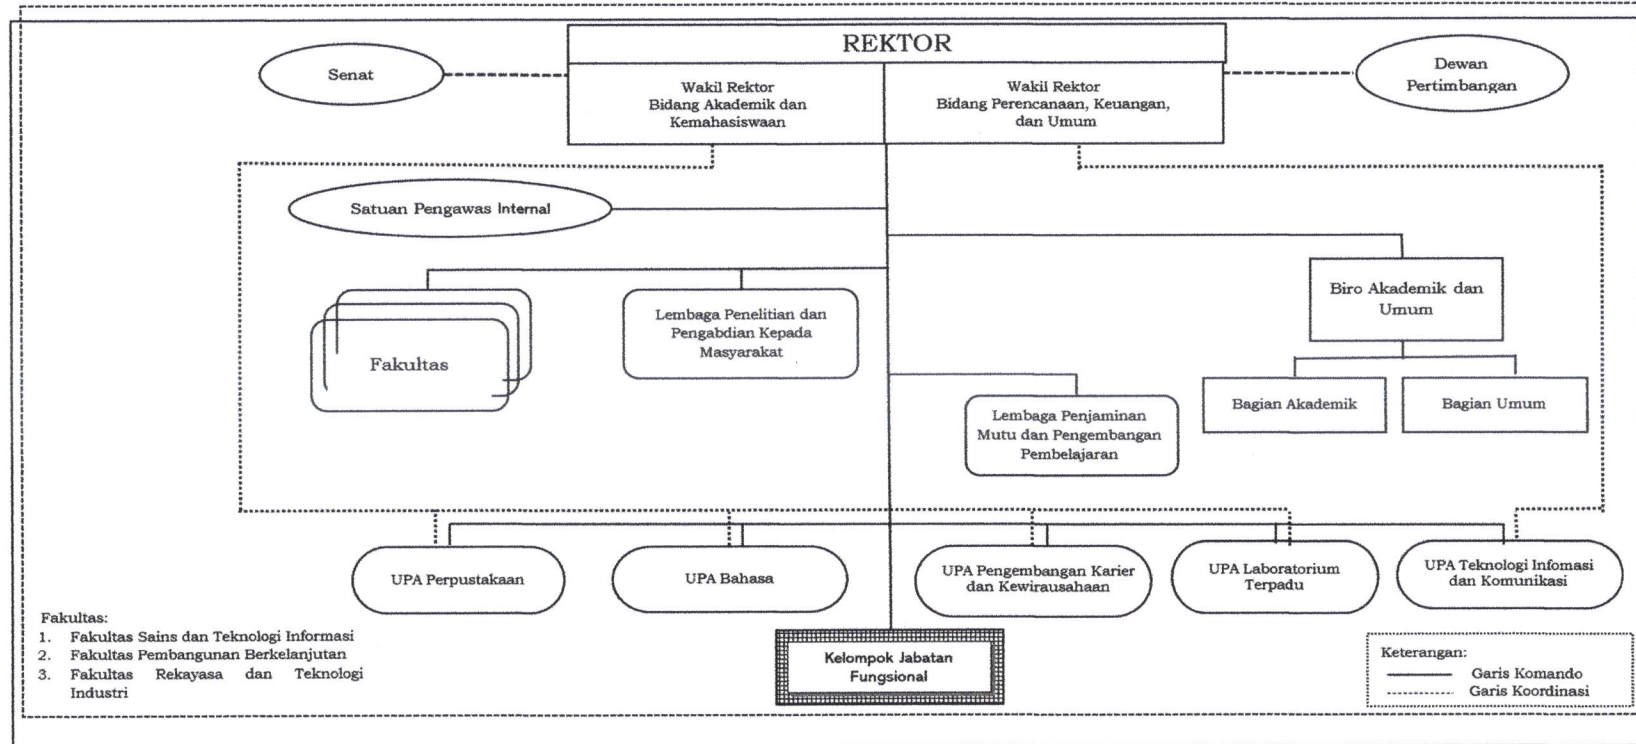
REKTOR

Senat

Wakil Rektor Bidang Akademik dan Kemahasiswaan

Wakil Rektor Bidang Perencanaan, Keuangan, dan Umum

Dewan Pertimbangan

Satuan Pengawas Internal

Fakultas

Lembaga Penelitian dan Pengabdian Kepada Masyarakat

Biro Akademik dan Umum

Bagian Akademik

Bagian Umum

Lembaga Penjaminan Mutu dan Pengembangan Pembelajaran

UPA Perpustakaan

UPA Bahasa

UPA Pengembangan Karier dan Kewirausahaan

UPA Laboratorium Terpadu

UPA Teknologi Infomasi dan Komunikasi

Kelompok Jabatan Fungsional

Fakultas:
1. Fakultas Sains dan Teknologi Informasi
2. Fakultas Pembangunan Berkelanjutan
3. Fakultas Rekayasa dan Teknologi Industri

Keterangan:
Garis Komando
Garis Koordinasi